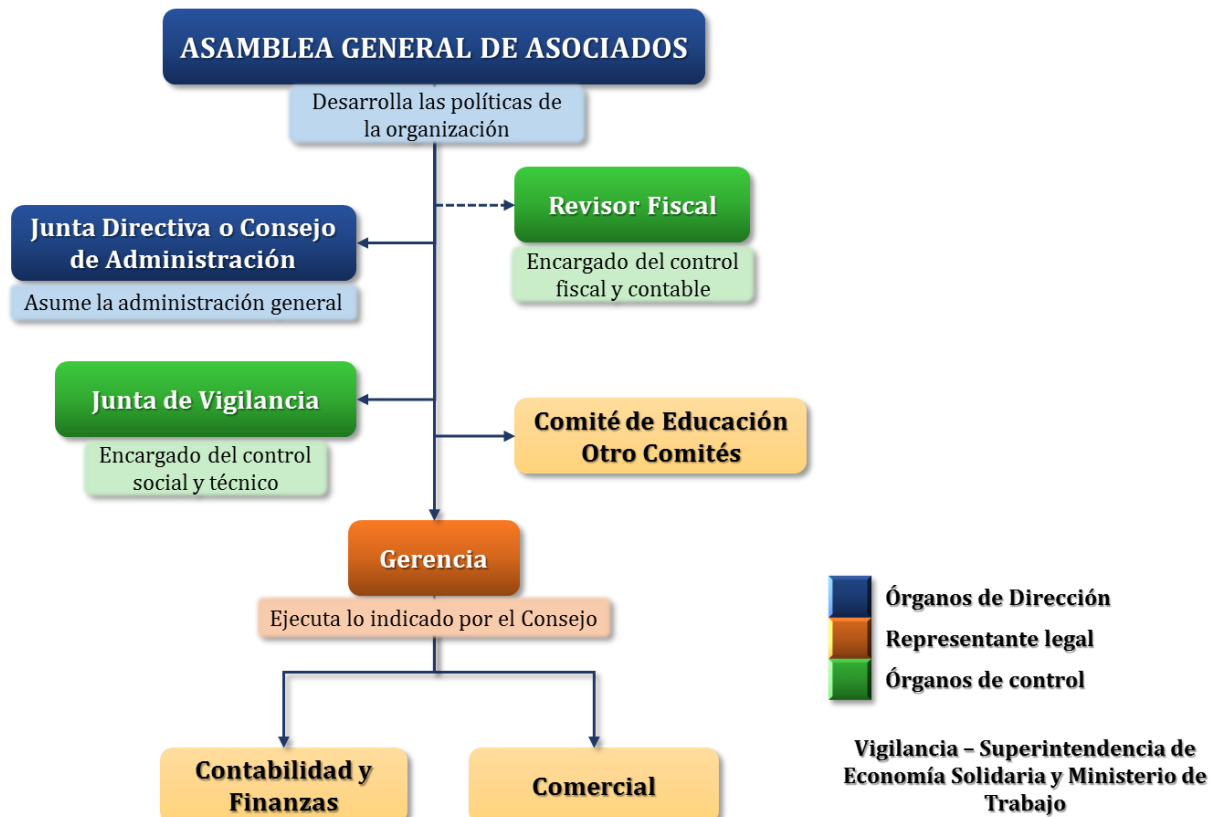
ASAMBLEA GENERAL DE ASOCIADOS

Desarrolla las políticas de la organización

Revisor Fiscal

Encargado del control fiscal y contable

Junta Directiva o Consejo de Administración

Asume la administración general

Junta de Vigilancia

Encargado del control social y técnico

Comité de Educación
Otro Comités

Gerencia

Ejecuta lo indicado por el Consejo

Contabilidad y Finanzas

Comercial

Órganos de Dirección
Representante legal
Órganos de control

Vigilancia – Superintendencia de Economía Solidaria y Ministerio de Trabajo